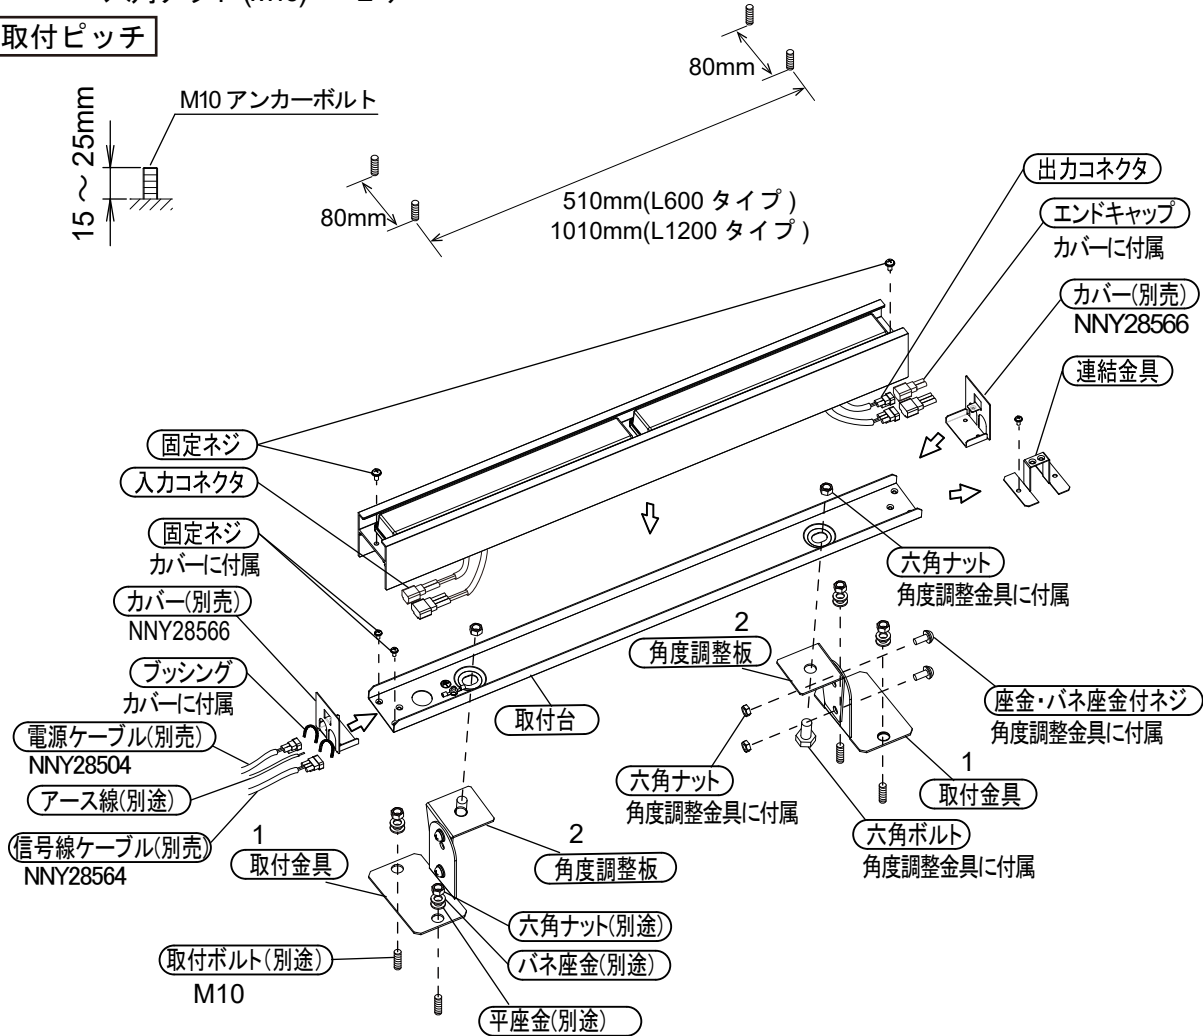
取付ピッチ

M10 アンカーボルト

15 ～ 25mm

80mm

80mm

510mm(L600 タイプ)
1010mm(L1200 タイプ)

出力コネクタ

エンドキャップ
カバーに付属

カバー(別売)
NNY28566

連結金具

固定ネジ

入力コネクタ

固定ネジ
カバーに付属

六角ナット
角度調整金具に付属

カバー(別売)
NNY28566

2
角度調整板

ブッシング
カバーに付属

座金・バネ座金付ネジ
角度調整金具に付属

電源ケーブル(別売)
NNY28504

取付台

1
取付金具

アース線(別途)

六角ナット
角度調整金具に付属

信号線ケーブル(別売)
NNY28564

六角ボルト
角度調整金具に付属

1
取付金具

2
角度調整板

六角ナット(別途)

バネ座金(別途)

取付ボルト(別途)
M10

平座金(別途)